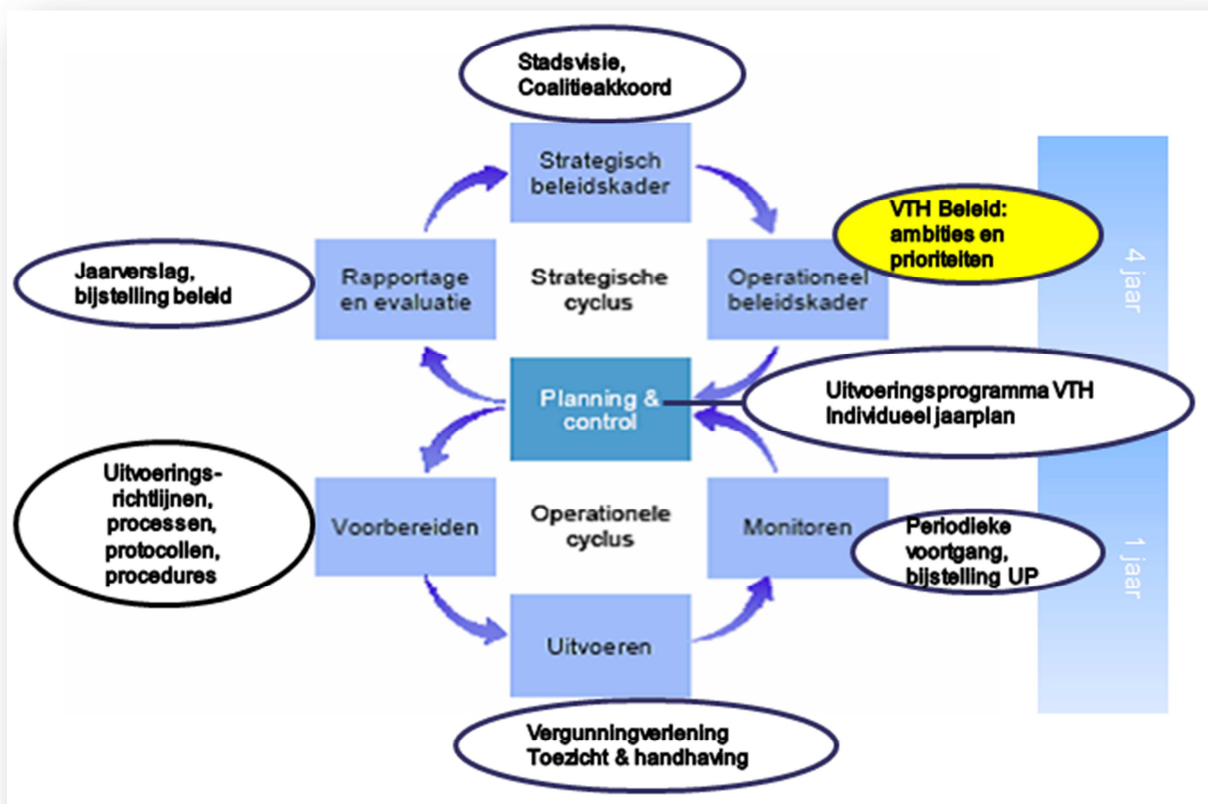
Stadsvisie, Coalitieakkoord

Strategisch beleidskader

VTH Beleid: ambities en prioriteiten

4 jaar

Jaarverslag, bijstelling beleid

Rapportage en evaluatie

Strategische cyclus

Operationeel beleidskader

Planning & control

Uitvoeringsprogramma VTH Individueel jaarplan

Uitvoerings-richtlijnen, processen, protocollen, procedures

Voorbereiden

Operationele cyclus

Monitoren

Periodieke voortgang, bijstelling UP

1 jaar

Uitvoeren

Vergunningverlening Toezicht & handhaving